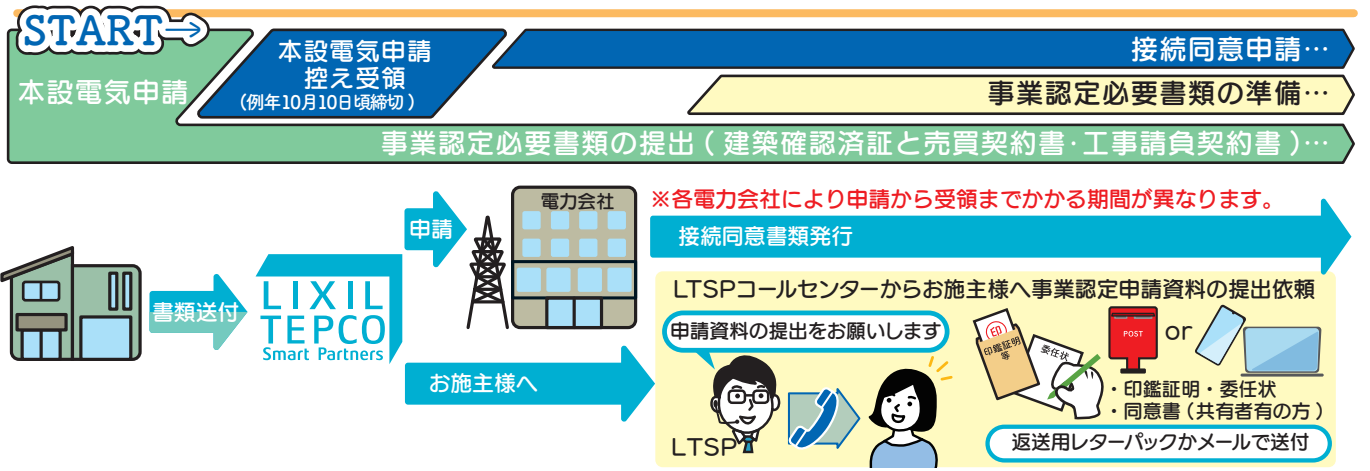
START→

本設電気申請

本設電気申請 控え受領 （例年10月10日頃締切）

接続同意申請…

事業認定必要書類の準備…

事業認定必要書類の提出（建築確認済証と売買契約書･工事請負契約書）…

書類送付

LIXIL TEPCO Smart Partners

申請

電力会社

※各電力会社により申請から受領までかかる期間が異なります。

接続同意書類発行

お施主様へ

LTSPコールセンターからお施主様へ事業認定申請資料の提出依頼

申請資料の提出をお願いします

LTSP

印 印鑑証明等

委任状

POST

or

・印鑑証明・委任状
・同意書（共有者有の方）

返送用レターパックかメールで送付